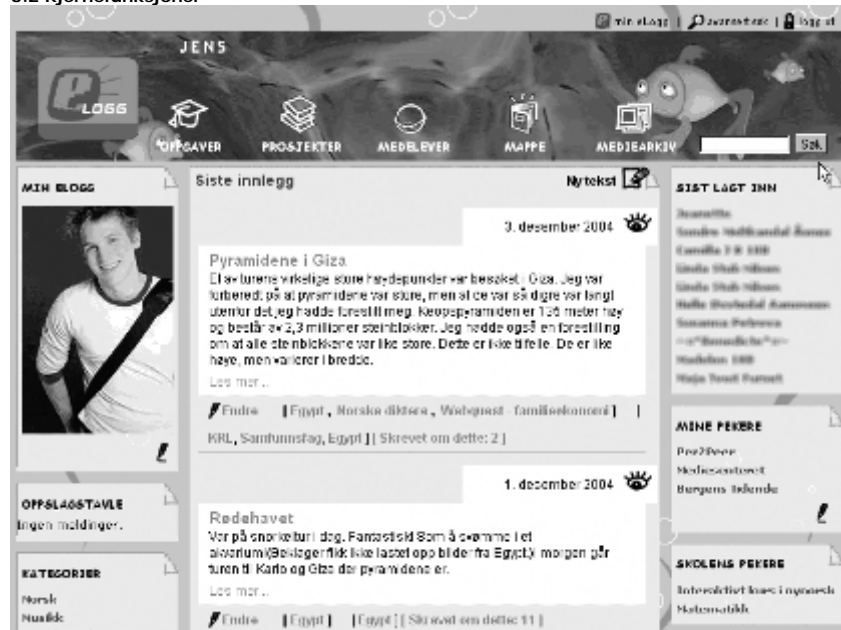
5.2 Kjernefunksjoner

min eLogg | Avansert søk | Logg ut

JENS

LOGG

OPPGAVER PROSJEKTER MEDELEVER MAPPE MEDIEARKIV

Søk

MIN BLOGG

Siste innlegg

Ny tekst

3. desember 2004

Pyramidene i Giza
Et av turens virkelige store høydepunkter var besøket i Giza. Jeg var forberedt på at pyramidene var store, men at de var så digre var langt utenfor det jeg hadde forestilt meg. Keopspyramiden er 136 meter høy og består av 2,3 millioner steinblokker. Jeg hadde også en forestilling om at alle steinblokkene var like store. Dette er ikke tilfelle. De er like høye, men varierer i bredde.

Les mer...

Endre [ Egypt , Norske diktere , Webquest - familieøkonomi ] | KRL, Samfunnsfag, Egypt ] [ Skrevet om dette: 2 ]

1. desember 2004

Rødehavet
Var på snorkeltur i dag. Fantastisk! Som å svømme i et akvarium(Beklager fikk ikke lastet opp bilder fra Egypt) I morgen går turen til Kairo og Giza der pyramidene er.

Les mer...

Endre [ Egypt ] [ Egypt ] [ Skrevet om dette: 11 ]

OPPSLAGSTAVLE
Ingen meldinger.

KATEGORIER
Norsk
Musikk

SIST LAGT INN
Jeanette
Sondre Hellbrandal Åsnes
Camilla 3 B 100
Linda Stub Nilsen
Linda Stub Nilsen
Helle Bestedal Aanensen
Susanna Pedersen
~~"Benedicte"~~
Madelen 100
Maja Toset Furset

MINE PEKERE
Pre2Peer
Mediesenteret
Bergens tidende

SKOLENS PEKERE
Interaktivt leseøving nynorsk
Matematikk